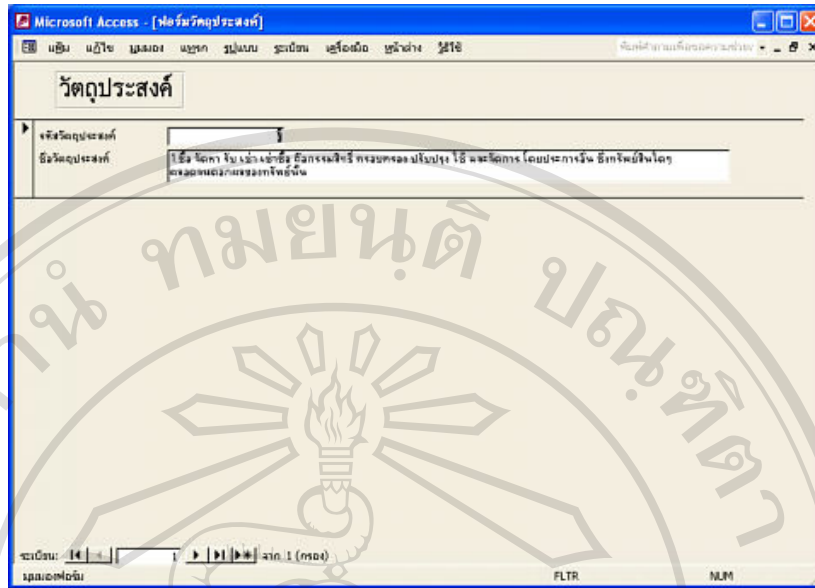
Microsoft Access - [ฟอร์มวัตถุประสงค์]

แฟ้ม แก้ไข มุมมอง แทรก รูปแบบ ระเบียน เครื่องมือ หน้าต่าง วิธีใช้

พิมพ์คำถามเพื่อขอความช่วยเหลือ

วัตถุประสงค์

รหัสวัตถุประสงค์ 1

ชื่อวัตถุประสงค์ 1.ซื้อ จัดหา รับ เช่า เช่าซื้อ ถือกรรมสิทธิ์ ครอบครอง ปรับปรุง ใช้ และจัดการ โดยประการอื่น ซึ่งทรัพย์สินใดๆ ตลอดจนดอกผลของทรัพย์นั้น

ทมยันติ ปณิธิดา

ระเบียน: 1 จาก 1 (กรอง)

มุมมองฟอร์ม FLTR NUM